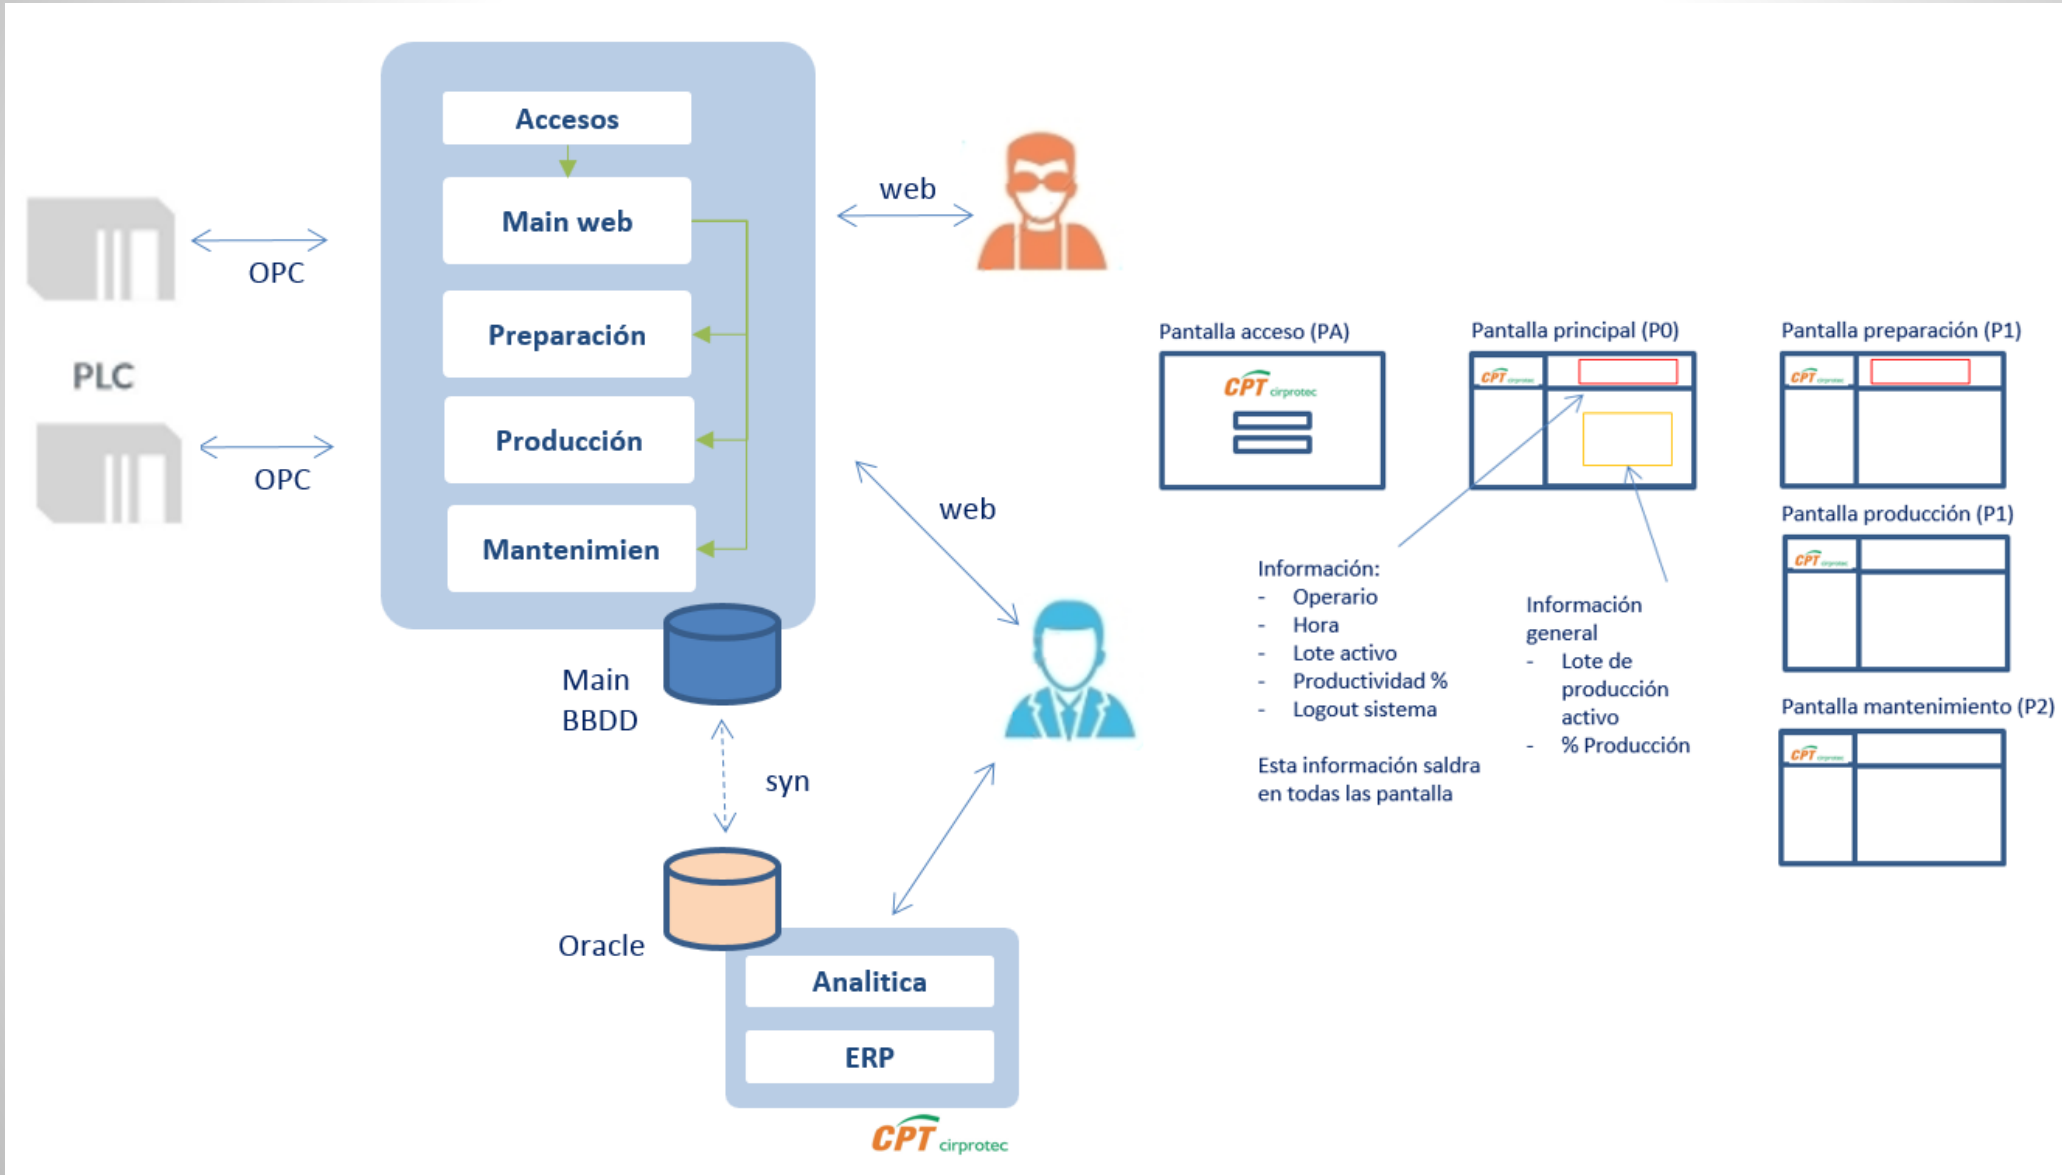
Accesos

Main web

Preparación

Producción

Mantenimien

OPC

PLC

OPC

web

web

Main BBDD

syn

Oracle

Analitica

ERP

CPT cirprotec

Pantalla acceso (PA)

CPT cirprotec

Pantalla principal (P0)

CPT

Pantalla preparación (P1)

CPT

Pantalla producción (P1)

CPT

Pantalla mantenimiento (P2)

CPT

Información:
- Operario
- Hora
- Lote activo
- Productividad %
- Logout sistema

Esta información saldra en todas las pantalla

Información general
- Lote de producción activo
- % Producción